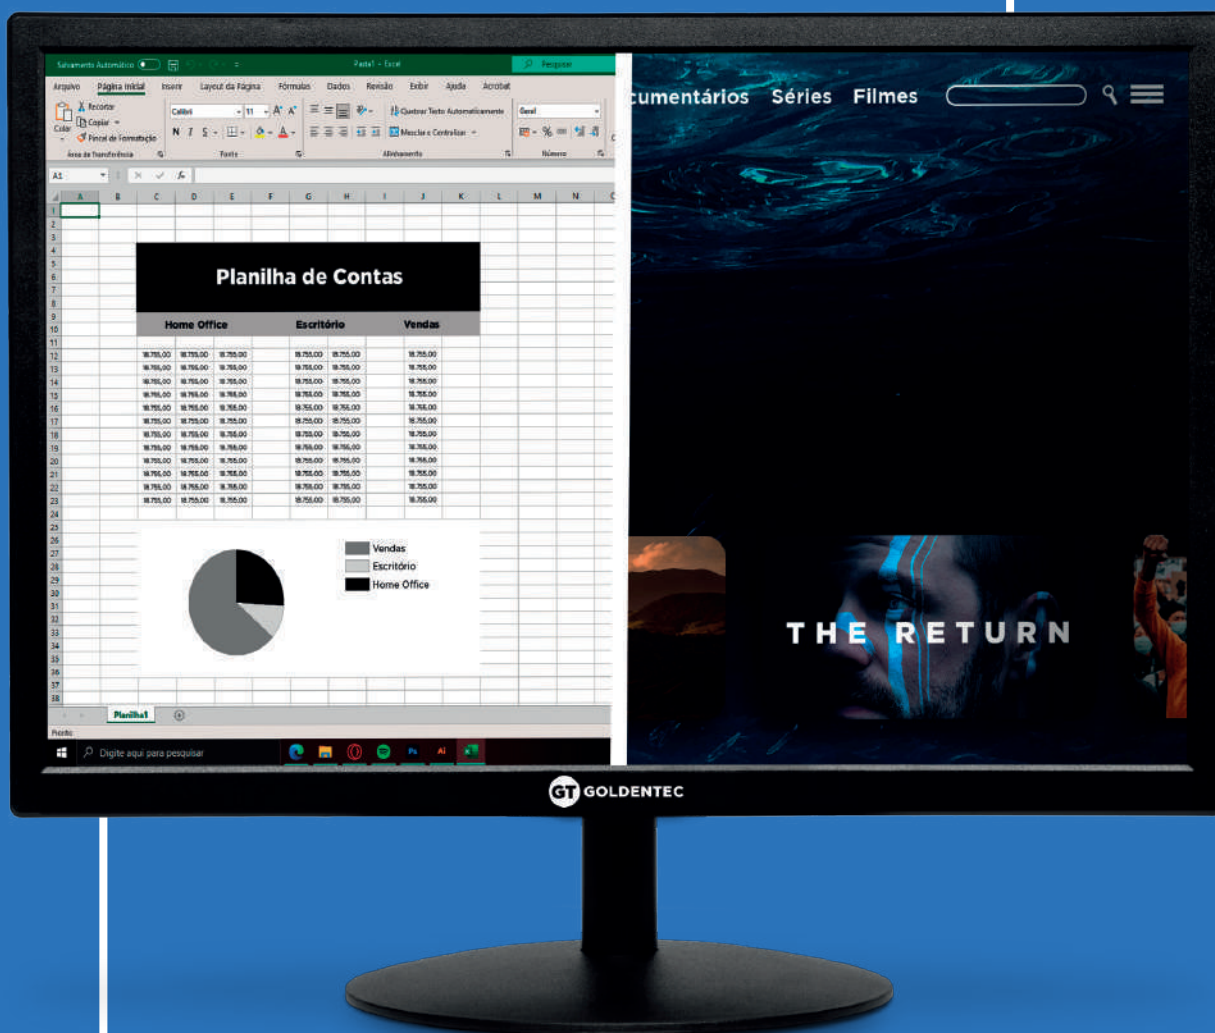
Salvamento Automático Pasta1 - Excel Pesquisar

Arquivo Página Inicial Inserir Layout da Página Fórmulas Dados Revisão Exibir Ajuda Acrobat

Recortar Copiar Pincel de Formatação Colar Área de Transferência Calibri 11 N I S Fonte Quebrar Texto Automaticamente Mesclar e Centralizar Alinhamento Geral % Número

A1

A B C D E F G H I J K L M N

Planilha de Contas

| Home Office | | | Escritório | | Vendas |
|---|---|---|---|---|---|
| 18.755,00 | 18.755,00 | 18.755,00 | 18.755,00 | 18.755,00 | 18.755,00 |
| 18.755,00 | 18.755,00 | 18.755,00 | 18.755,00 | 18.755,00 | 18.755,00 |
| 18.755,00 | 18.755,00 | 18.755,00 | 18.755,00 | 18.755,00 | 18.755,00 |
| 18.755,00 | 18.755,00 | 18.755,00 | 18.755,00 | 18.755,00 | 18.755,00 |
| 18.755,00 | 18.755,00 | 18.755,00 | 18.755,00 | 18.755,00 | 18.755,00 |
| 18.755,00 | 18.755,00 | 18.755,00 | 18.755,00 | 18.755,00 | 18.755,00 |
| 18.755,00 | 18.755,00 | 18.755,00 | 18.755,00 | 18.755,00 | 18.755,00 |
| 18.755,00 | 18.755,00 | 18.755,00 | 18.755,00 | 18.755,00 | 18.755,00 |
| 18.755,00 | 18.755,00 | 18.755,00 | 18.755,00 | 18.755,00 | 18.755,00 |
| 18.755,00 | 18.755,00 | 18.755,00 | 18.755,00 | 18.755,00 | 18.755,00 |
| 18.755,00 | 18.755,00 | 18.755,00 | 18.755,00 | 18.755,00 | 18.755,00 |
| 18.755,00 | 18.755,00 | 18.755,00 | 18.755,00 | 18.755,00 | 18.755,00 |

Vendas
Escritório
Home Office

Planilha1

Pronto

Digite aqui para pesquisar

cumentários Séries Filmes

THE RETURN

GT GOLDENTEC